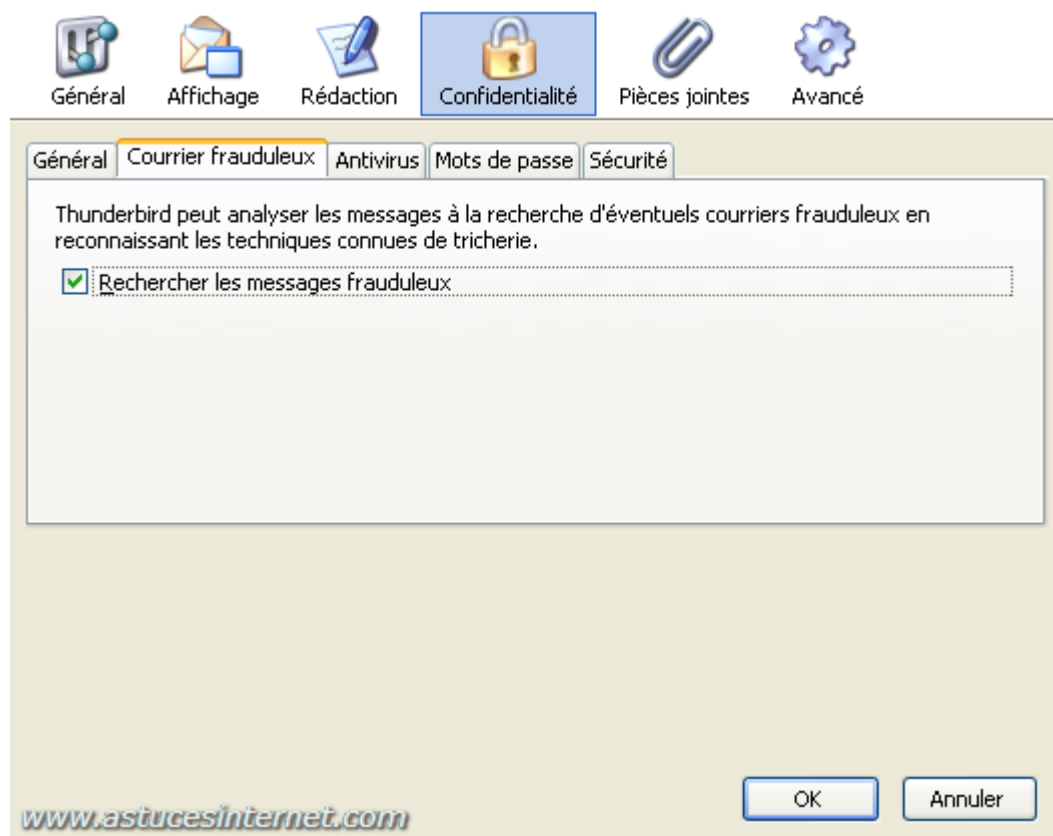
Général Affichage Rédaction Confidentialité Pièces jointes Avancé

Général | Courrier frauduleux | Antivirus | Mots de passe | Sécurité

Thunderbird peut analyser les messages à la recherche d'éventuels courriers frauduleux en reconnaissant les techniques connues de tricherie.

☑ Rechercher les messages frauduleux

OK Annuler

www.astucesinternet.com